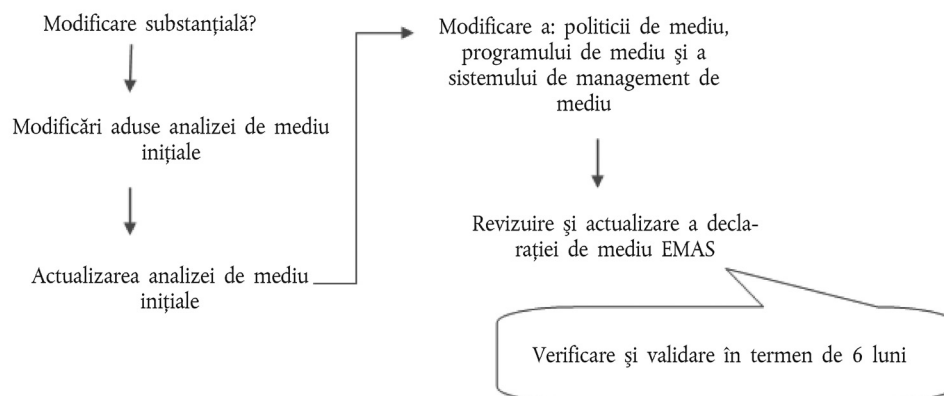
Modificare substanțială?

Modificări aduse analizei de mediu inițiale

Actualizarea analizei de mediu inițiale

Modificare a: politicii de mediu, programului de mediu şi a sistemului de management de mediu

Revizuire şi actualizare a declarației de mediu EMAS

Verificare şi validare în termen de 6 luni